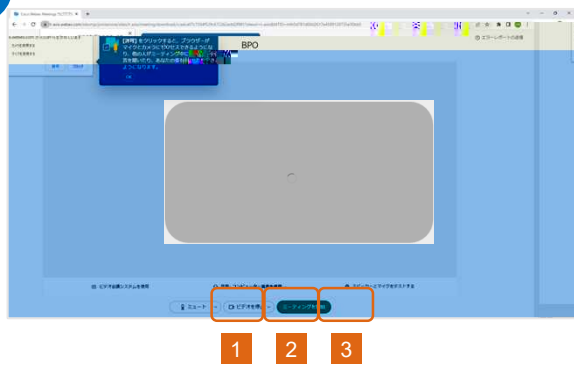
Cisco Webex Meetings
BPO
エラーレポートの送信
[許可] をクリックすると、ブラウザーがマイクとカメラにアクセスできるようになり、他のスピーティング時に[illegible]音を聞いたり、あなたの音声を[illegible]ようになります。
OK
ビデオ会議システムを使用
スピーカーとマイクをテストする
ミュート
ビデオを停止
ミーティングを開始
1
2
3